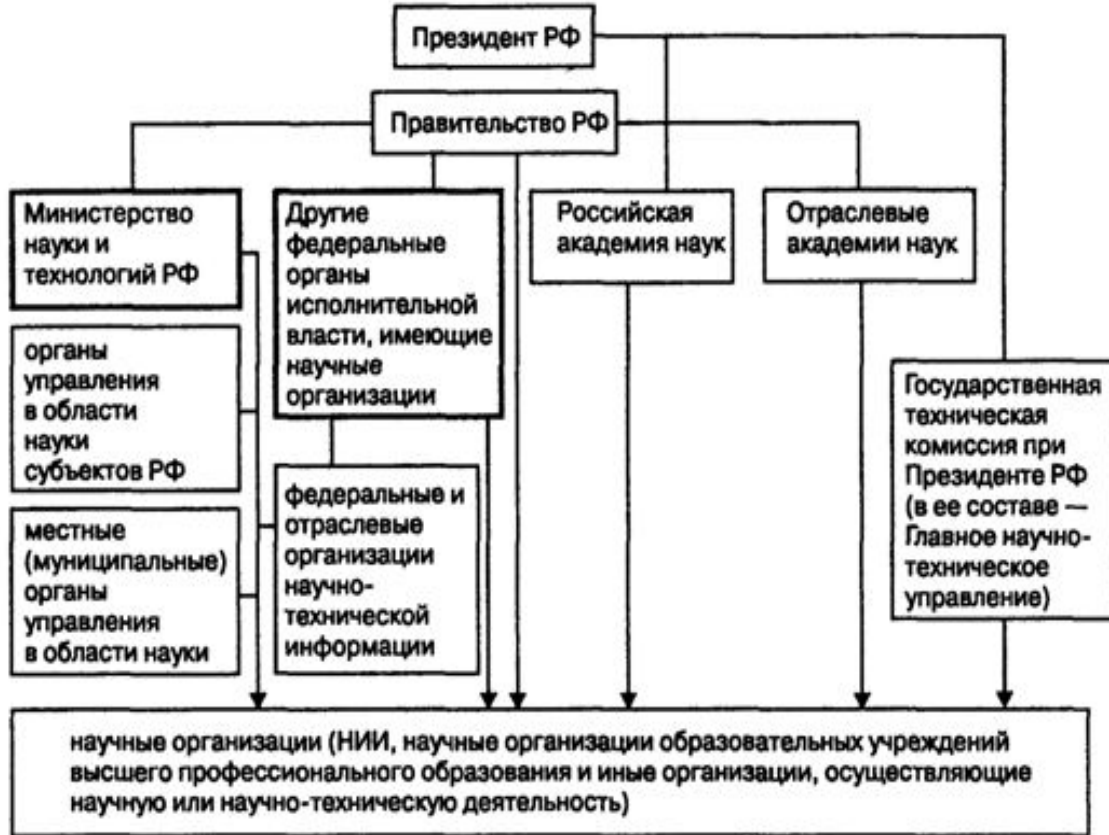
Президент РФ

Правительство РФ

Министерство науки и технологий РФ

Другие федеральные органы исполнительной власти, имеющие научные организации

Российская академия наук

Отраслевые академии наук

органы управления в области науки субъектов РФ

местные (муниципальные) органы управления в области науки

федеральные и отраслевые организации научно-технической информации

Государственная техническая комиссия при Президенте РФ (в ее составе — Главное научно-техническое управление)

научные организации (НИИ, научные организации образовательных учреждений высшего профессионального образования и иные организации, осуществляющие научную или научно-техническую деятельность)